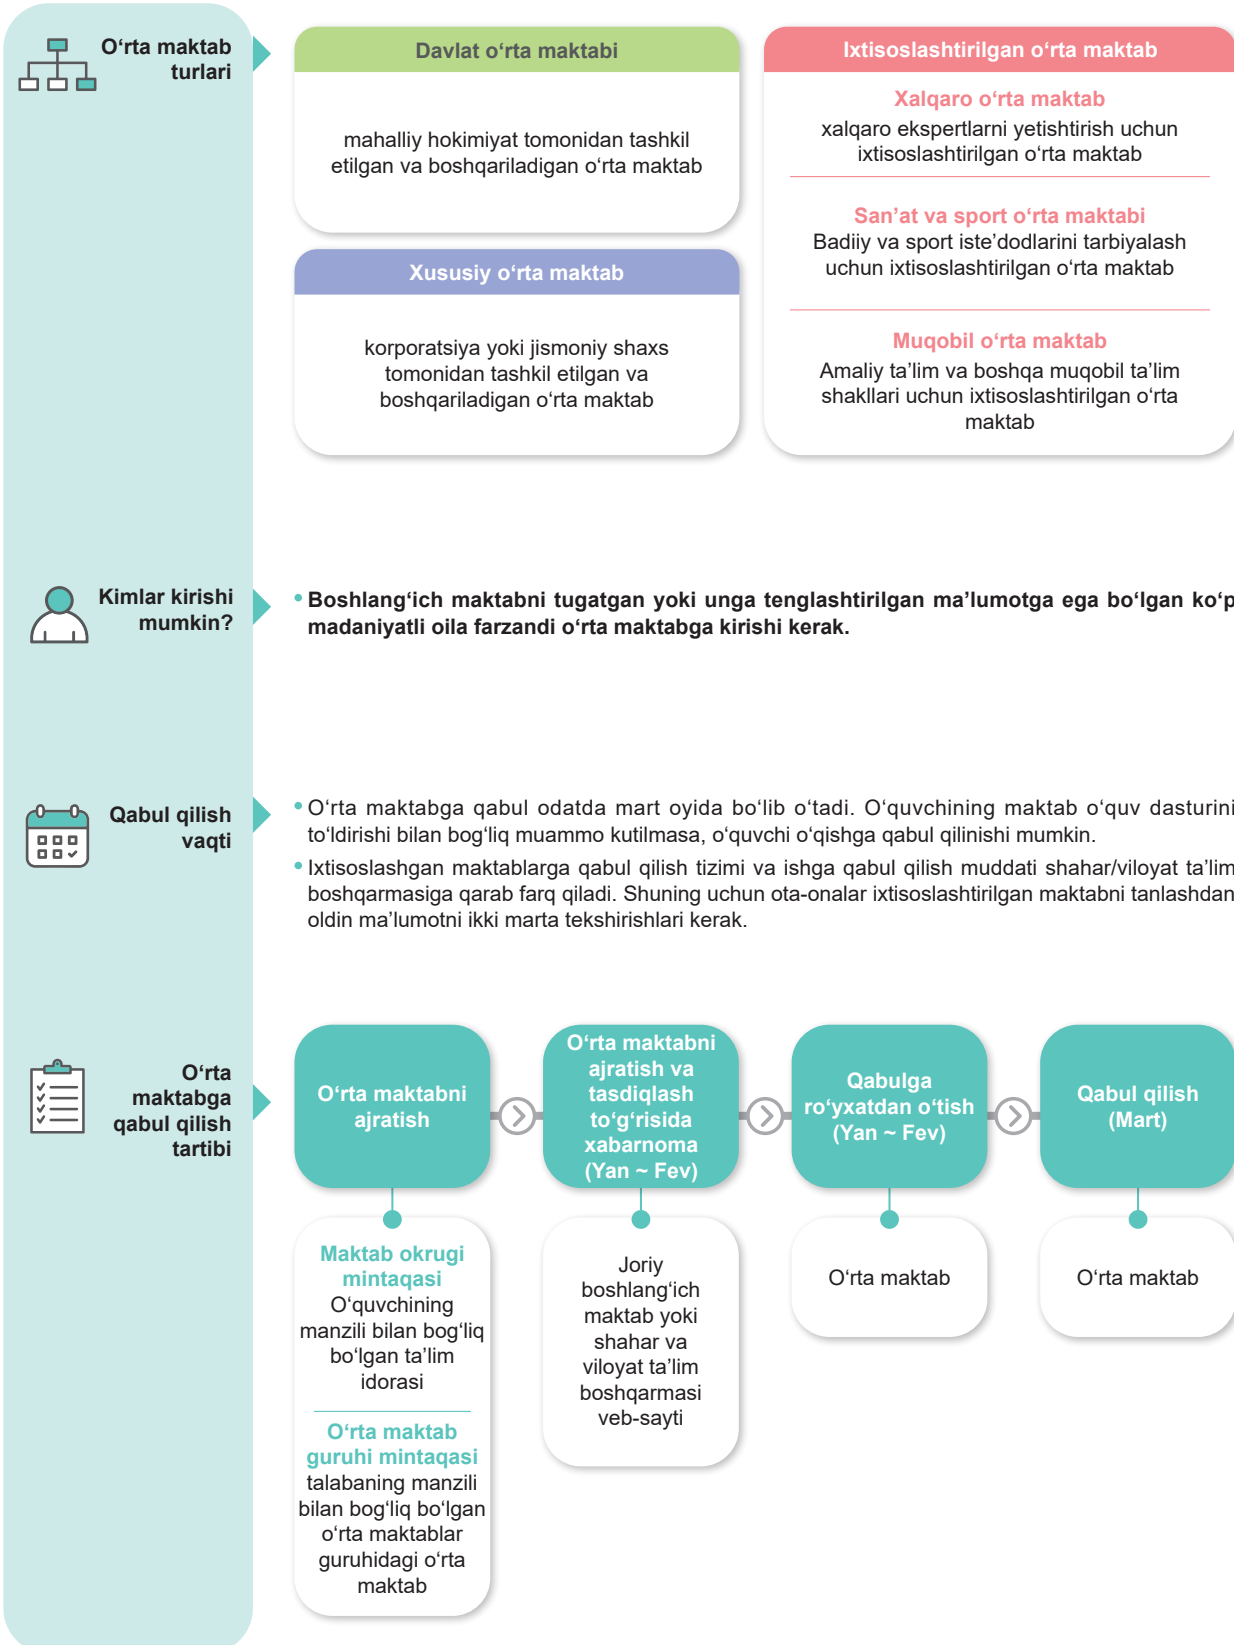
O‘rta maktab turlari

Davlat o‘rta maktabi

mahalliy hokimiyat tomonidan tashkil etilgan va boshqariladigan o‘rta maktab

Xususiy o‘rta maktab

korporatsiya yoki jismoniy shaxs tomonidan tashkil etilgan va boshqariladigan o‘rta maktab

Ixtisoslashtirilgan o‘rta maktab

Xalqaro o‘rta maktab
xalqaro ekspertlarni yetishtirish uchun ixtisoslashtirilgan o‘rta maktab

San’at va sport o‘rta maktabi
Badiiy va sport iste’dodlarini tarbiyalash uchun ixtisoslashtirilgan o‘rta maktab

Muqobil o‘rta maktab
Amaliy ta’lim va boshqa muqobil ta’lim shakllari uchun ixtisoslashtirilgan o‘rta maktab

Kimlar kirishi mumkin?

• Boshlang‘ich maktabni tugatgan yoki unga tenglashtirilgan ma’lumotga ega bo‘lgan ko‘p madaniyatli oila farzandi o‘rta maktabga kirishi kerak.

Qabul qilish vaqti

• O‘rta maktabga qabul odatda mart oyida bo‘lib o‘tadi. O‘quvchining maktab o‘quv dasturini to‘ldirishi bilan bog‘liq muammo kutilmasa, o‘quvchi o‘qishga qabul qilinishi mumkin.
• Ixtisoslashgan maktablarga qabul qilish tizimi va ishga qabul qilish muddati shahar/viloyat ta’lim boshqarmasiga qarab farq qiladi. Shuning uchun ota-onalar ixtisoslashtirilgan maktabni tanlashdan oldin ma’lumotni ikki marta tekshirishlari kerak.

O‘rta maktabga qabul qilish tartibi

O‘rta maktabni ajratish

O‘rta maktabni ajratish va tasdiqlash to‘g‘risida xabarnoma (Yan ~ Fev)

Qabulga ro‘yxatdan o‘tish (Yan ~ Fev)

Qabul qilish (Mart)

Maktab okrugi mintaqasi
O‘quvchining manzili bilan bog‘liq bo‘lgan ta’lim idorasi

O‘rta maktab guruhi mintaqasi
talabaning manzili bilan bog‘liq bo‘lgan o‘rta maktablar guruhidagi o‘rta maktab

Joriy boshlang‘ich maktab yoki shahar va viloyat ta’lim boshqarmasi veb-sayti

O‘rta maktab

O‘rta maktab